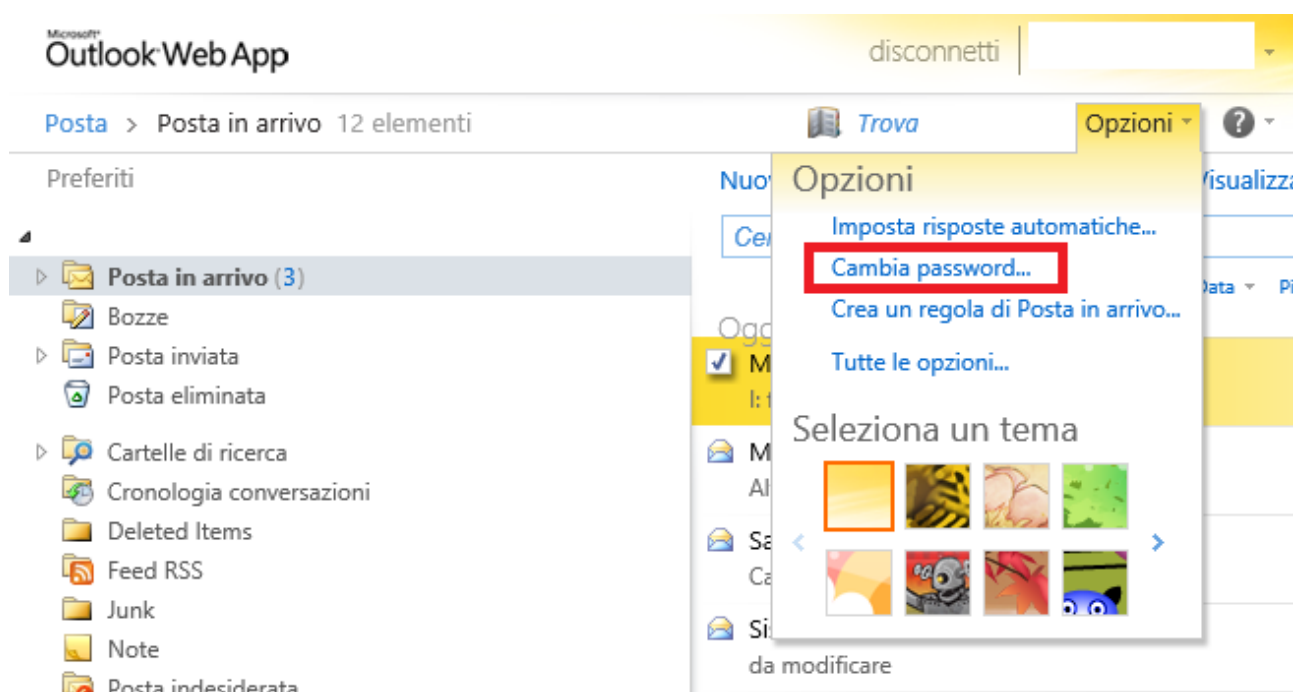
Microsoft Outlook Web App

disconnetti

Posta > Posta in arrivo 12 elementi

Trova

Opzioni

Preferiti

Posta in arrivo (3)
Bozze
Posta inviata
Posta eliminata

Cartelle di ricerca
Cronologia conversazioni
Deleted Items
Feed RSS
Junk
Note
Posta indesiderata

Nuov
Visualizza
Cer
Data
Pi
Ogg
M
I: t
M
Al
Sa
Ca
Si
da modificare

Opzioni
Imposta risposte automatiche...
Cambia password...
Crea un regola di Posta in arrivo...
Tutte le opzioni...

Seleziona un tema